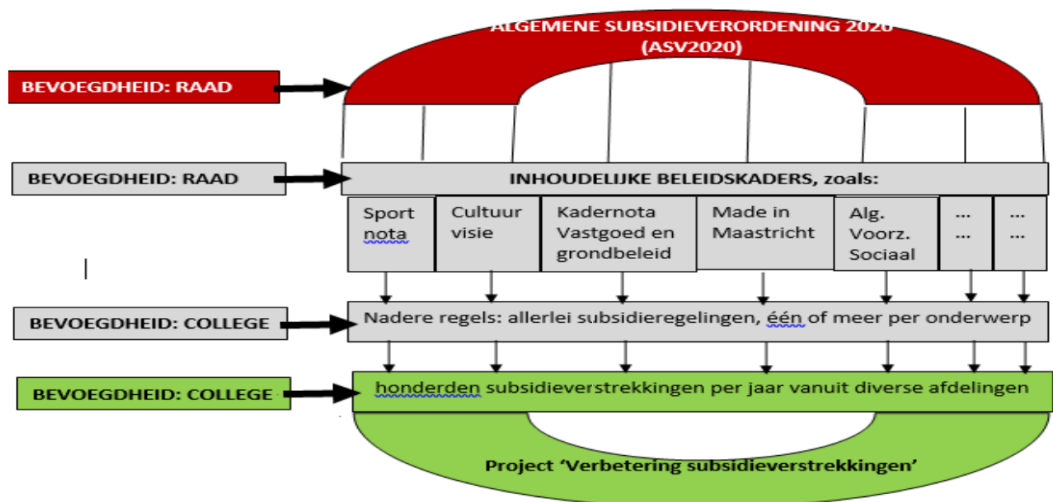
ALGEMENE SUBSIDIEVERORDENING 2020 (ASV2020)

BEVOEGDHEID: RAAD

BEVOEGDHEID: RAAD

INHOUDELIJKE BELEIDSKADERS, zoals:

| Sport nota | Cultuur visie | Kadernota Vastgoed en grondbeleid | Made in Maastricht | Alg. Voorz. Sociaal | ... ... | ... ... |
|---|---|---|---|---|---|---|

BEVOEGDHEID: COLLEGE

Nadere regels: allerlei subsidieregelingen, één of meer per onderwerp

BEVOEGDHEID: COLLEGE

honderden subsidieverstrekkingen per jaar vanuit diverse afdelingen

Project 'Verbetering subsidieverstrekkingen'